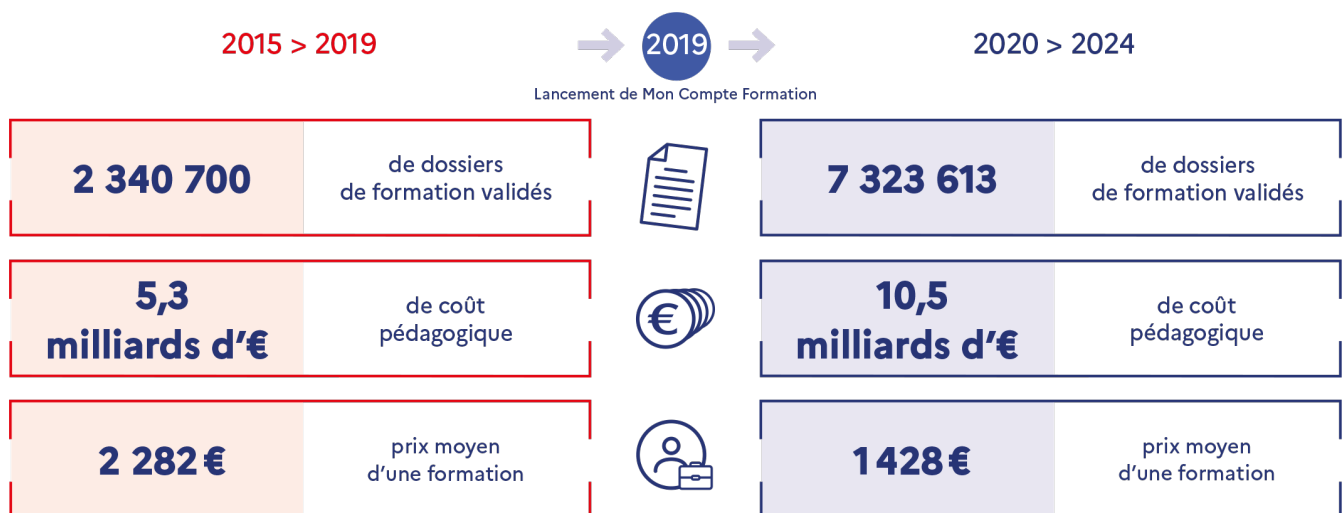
2015 > 2019

2019

Lancement de Mon Compte Formation

2020 > 2024

2 340 700

de dossiers de formation validés

7 323 613

de dossiers de formation validés

5,3 milliards d'€

de coût pédagogique

€

10,5 milliards d'€

de coût pédagogique

2 282 €

prix moyen d'une formation

1 428 €

prix moyen d'une formation